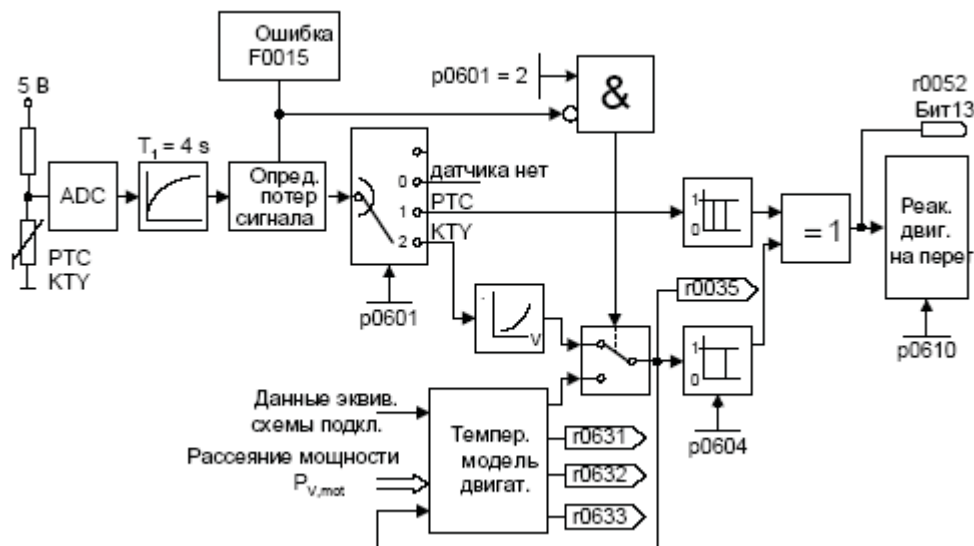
Ошибка
F0015

p0601 = 2

&

r0052
Бит13

5 В

ADC

$T_1 = 4$ s

Опред. потер сигнала

датчика нет
0
1 PTC
2 KTY

PTC
KTY

p0601

1
0

= 1

Реак. двиг. на перет

r0035

V

1
0

p0610

Данные эквив. схемы подкл.

Рассеяние мощности
$P_{V,mot}$

Темпер. модель двигат.

r0631

r0632

r0633

p0604